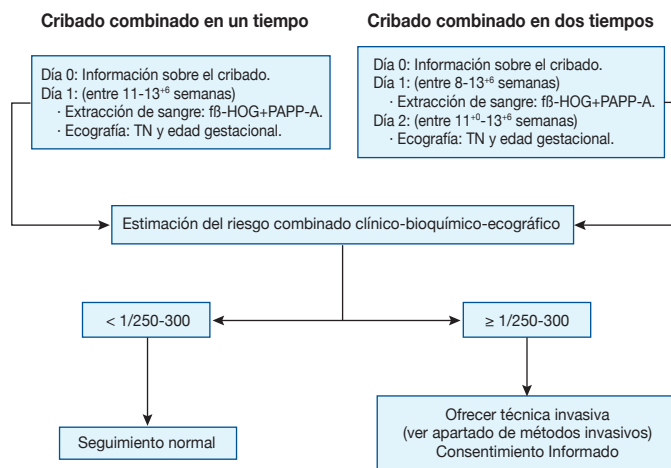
Cribado combinado en un tiempo

Día 0: Información sobre el cribado.
Día 1: (entre 11-13$^{+6}$ semanas)
· Extracción de sangre: fß-HOG+PAPP-A.
· Ecografía: TN y edad gestacional.

Cribado combinado en dos tiempos

Día 0: Información sobre el cribado.
Día 1: (entre 8-13$^{+6}$ semanas)
· Extracción de sangre: fß-HOG+PAPP-A.
Día 2: (entre 11$^{+0}$-13$^{+6}$ semanas)
· Ecografía: TN y edad gestacional.

Estimación del riesgo combinado clínico-bioquímico-ecográfico

< 1/250-300

≥ 1/250-300

Seguimiento normal

Ofrecer técnica invasiva
(ver apartado de métodos invasivos)
Consentimiento Informado